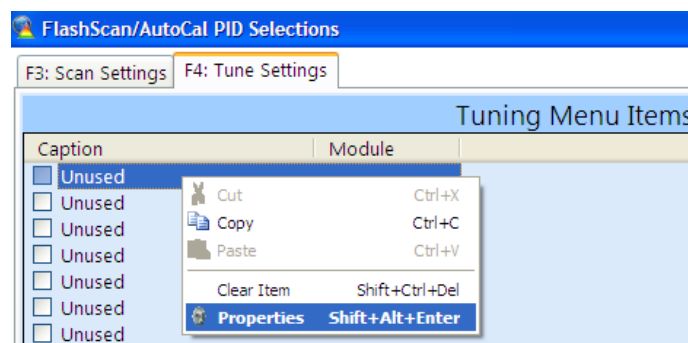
FlashScan/AutoCal PID Selections

F3: Scan Settings
F4: Tune Settings

Tuning Menu Items

| Caption | Module |
|---|---|
| Unused | |
| Unused | |
| Unused | |
| Unused | |
| Unused | |
| Unused | |
| Unused | |

Cut Ctrl+X
Copy Ctrl+C
Paste Ctrl+V
Clear Item Shift+Ctrl+Del
Properties Shift+Alt+Enter